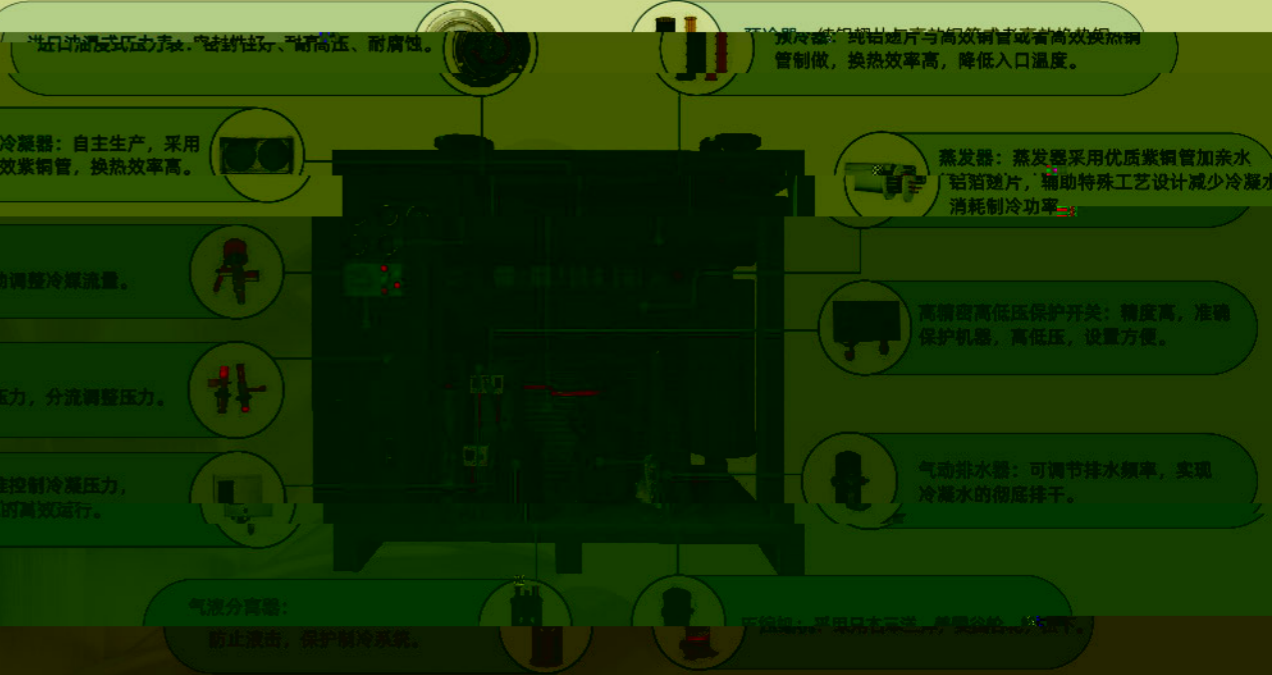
进口油漫式压力表，密封性好、耐高压、耐腐蚀。

预冷器：铝铂翅片与高效铜管或者高效换热铜管制做，换热效率高，降低入口温度。

冷凝器：自主生产，采用高效紫铜管，换热效率高。

蒸发器：蒸发器采用优质紫铜管加亲水铝箔翅片，辅助特殊工艺设计减少冷凝水消耗制冷功率。

动调整冷媒流量。

高精密高低压保护开关：精度高，准确保护机器，高低压，设置方便。

压力，分流调整压力。

气动排水器：可调节排水频率，实现冷凝水的彻底排干。

控制冷凝压力，
高效运行。

气液分离器：
防止液击，保护制冷系统。

压缩机：采用日本三洋，美国谷轮，原装进口。